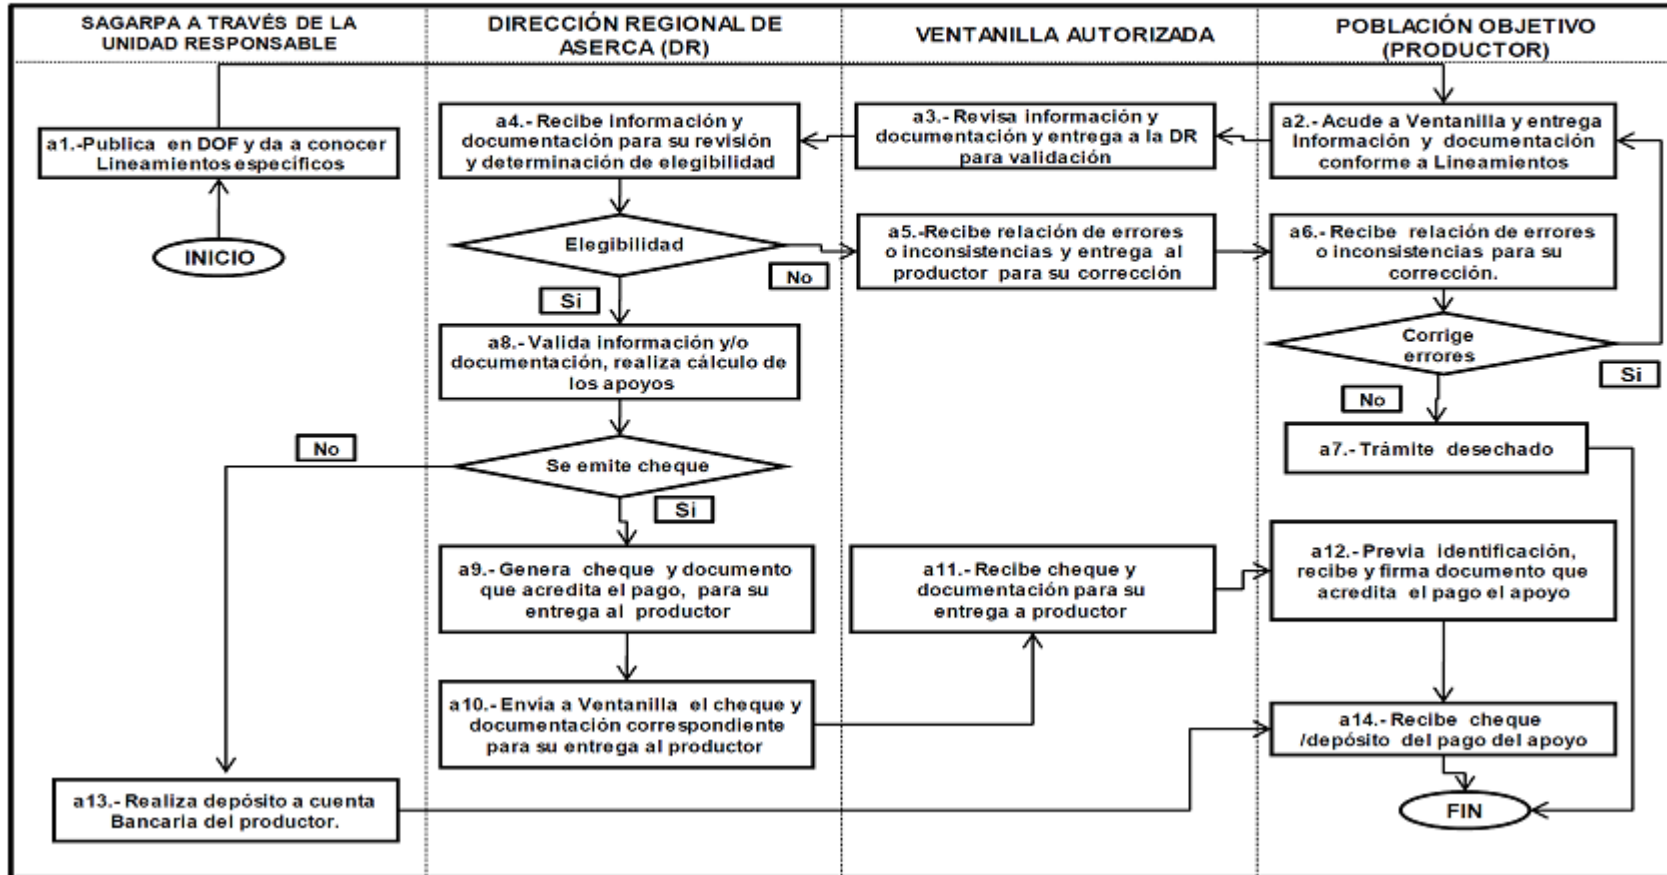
SAGARPA A TRAVÉS DE LA UNIDAD RESPONSABLE

DIRECCIÓN REGIONAL DE ASERCA (DR)

VENTANILLA AUTORIZADA

POBLACIÓN OBJETIVO (PRODUCTOR)

a1.-Publica en DOF y da a conocer Lineamientos específicos

INICIO

a4.- Recibe información y documentación para su revisión y determinación de elegibilidad

a3.- Revisa información y documentación y entrega a la DR para validación

a2.- Acude a Ventanilla y entrega Información y documentación conforme a Lineamientos

Elegibilidad

No

Si

a5.-Recibe relación de errores o inconsistencias y entrega al productor para su corrección

a6.- Recibe relación de errores o inconsistencias para su corrección.

Corrige errores

Si

No

a8.- Valida información y/o documentación, realiza cálculo de los apoyos

No

Se emite cheque

Si

a7.- Trámite desechado

a9.- Genera cheque y documento que acredita el pago, para su entrega al productor

a11.- Recibe cheque y documentación para su entrega a productor

a12.- Previa identificación, recibe y firma documento que acredita el pago el apoyo

a10.- Envía a Ventanilla el cheque y documentación correspondiente para su entrega al productor

a14.- Recibe cheque /depósito del pago del apoyo

a13.- Realiza depósito a cuenta Bancaria del productor.

FIN